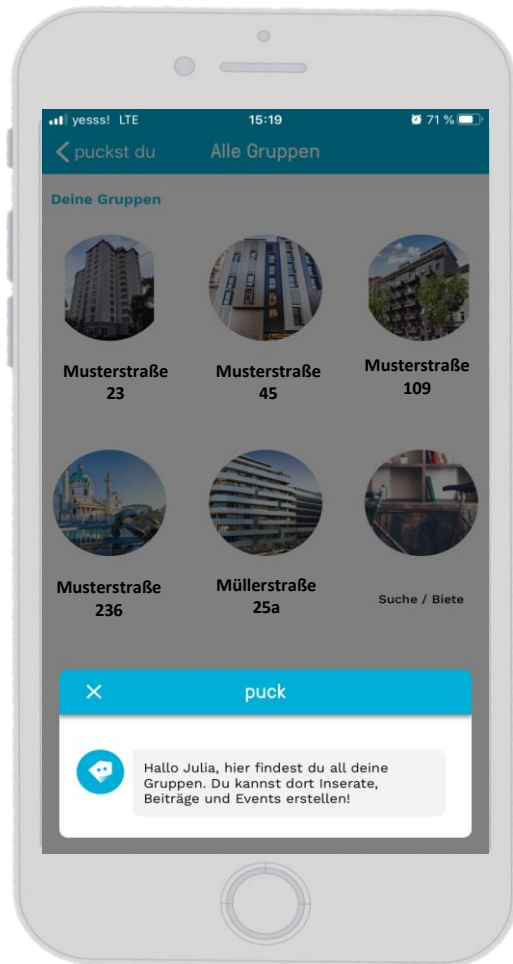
yesss! LTE 15:19 71 %

puckst du Alle Gruppen

Deine Gruppen

Musterstraße 23

Musterstraße 45

Musterstraße 109

Musterstraße 236

Müllerstraße 25a

Suche / Biete

puck

Hallo Julia, hier findest du all deine Gruppen. Du kannst dort Inserate, Beiträge und Events erstellen!